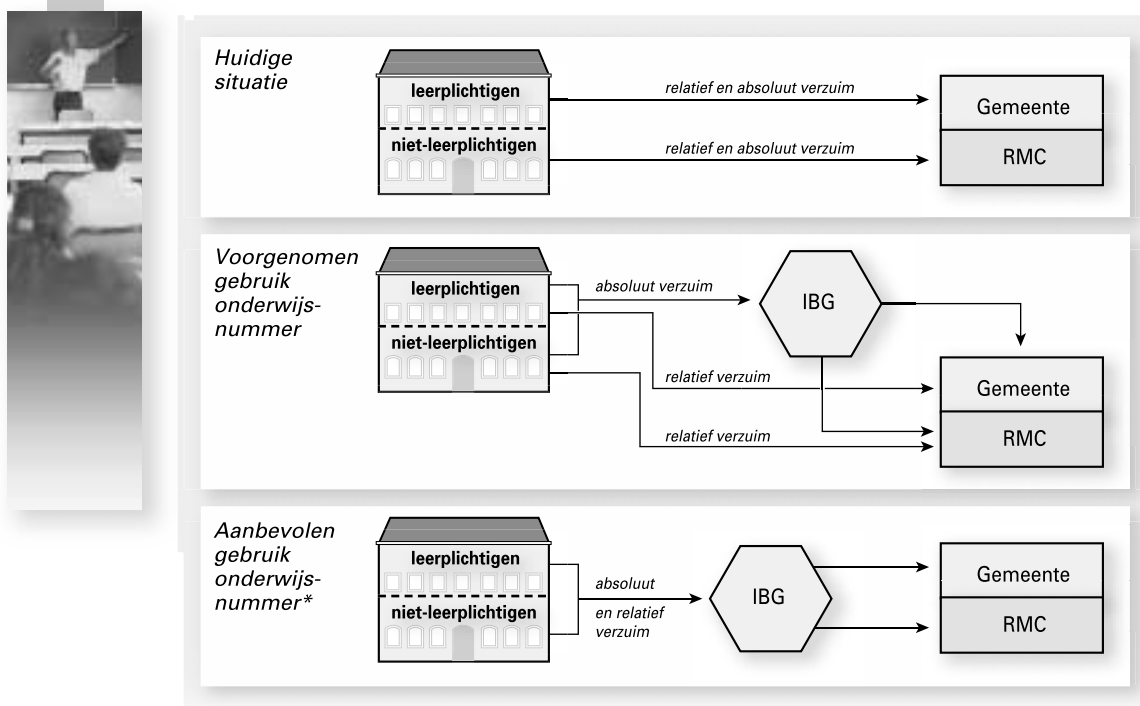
Huidige situatie

leerplichtigen

niet-leerplichtigen

relatief en absoluut verzuim

relatief en absoluut verzuim

Gemeente

RMC

Voorgenomen gebruik onderwijsnummer

leerplichtigen

niet-leerplichtigen

absoluut verzuim

IBG

relatief verzuim

relatief verzuim

Gemeente

RMC

Aanbevolen gebruik onderwijsnummer*

leerplichtigen

niet-leerplichtigen

absoluut en relatief verzuim

IBG

Gemeente

RMC